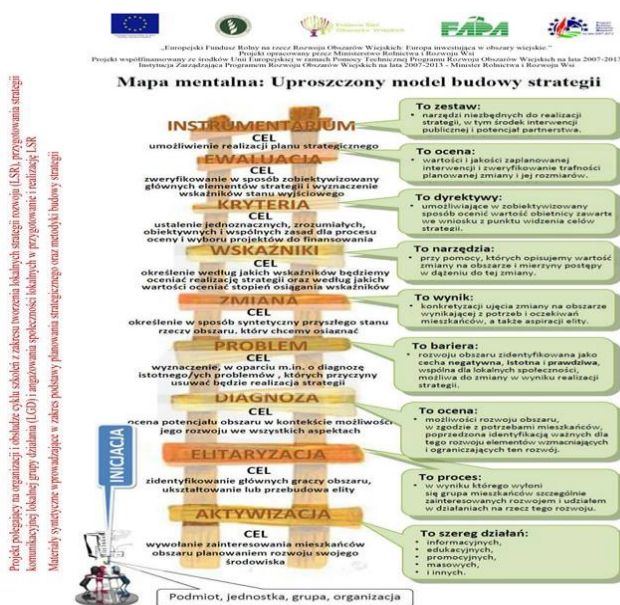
FAPA

„Europejski Fundusz Rolny na rzecz Rozwoju Obszarów Wiejskich: Europa inwestująca w obszary wiejskie."
Projekt opracowany przez Ministerstwo Rolnictwa i Rozwoju Wsi
Projekt współfinansowany ze środków Unii Europejskiej w ramach Pomocy Technicznej Programu Rozwoju Obszarów Wiejskich na lata 2007-2013
Instytucja Zarządzająca Programem Rozwoju Obszarów Wiejskich na lata 2007-2013 – Minister Rolnictwa i Rozwoju Wsi

Mapa mentalna: Uproszczony model budowy strategii

INSTRUMENTARIUM
CEL
umożliwienie realizacji planu strategicznego

To zestaw:
• narzędzi niezbędnych do realizacji strategii, w tym środek interwencji publicznej i potencjał partnerstwa.

EWALUACJA
CEL
zweryfikowanie w sposób zobiektywizowany głównych elementów strategii i wyznaczenie wskaźników stanu wyjściowego

To ocena:
• wartości i jakości zaplanowanej interwencji i zweryfikowanie trafności planowanej zmiany i jej rozmiarów.

KRYTERIA
CEL
ustalenie jednoznacznych, zrozumiałych, obiektywnych i wspólnych zasad dla procesu oceny i wyboru projektów do finansowania

To dyrektywy:
• umożliwiające w sposób zobiektywizowany sposób ocenić wartość obietnicy zawartej we wniosku z punktu widzenia celów strategii.

WSKAŹNIKI
CEL
określenie według jakich wskaźników będziemy oceniać realizację strategii oraz według jakich wartości oceniać stopień osiągania wskaźników

To narzędzia:
• przy pomocy, których opisujemy wartość zmiany na obszarze i mierzymy postępy w dążeniu do tej zmiany.

ZMIANA
CEL
określenie w sposób syntetyczny przyszłego stanu rzeczy obszaru, który chcemy osiągnąć

To wynik:
• konkretyzacji ujęcia zmiany na obszarze wynikającej z potrzeb i oczekiwań mieszkańców, a także aspiracji elity.

PROBLEM
CEL
wyznaczenie, w oparciu m.in. o diagnozę istotnego/ych problemów , których przyczyny usuwać będzie realizacja strategii

To bariera:
• rozwoju obszaru zidentyfikowana jako cecha negatywna, istotna i prawdziwa, wspólna dla lokalnych społeczności, możliwa do zmiany w wyniku realizacji strategii.

DIAGNOZA
CEL
ocena potencjału obszaru w kontekście możliwości jego rozwoju we wszystkich aspektach

To ocena:
• możliwości rozwoju obszaru, w zgodzie z potrzebami mieszkańców, poprzedzona identyfikacją ważnych dla tego rozwoju elementów wzmacniających i ograniczających ten rozwój.

ELITARYZACJA
CEL
zidentyfikowanie głównych graczy obszaru, ukształtowanie lub przebudowa elity

To proces:
• w wyniku którego wyłoni się grupa mieszkańców szczególnie zainteresowanych rozwojem i udziałem w działaniach na rzecz tego rozwoju.

AKTYWIZACJA
CEL
wywołanie zainteresowania mieszkańców obszaru planowaniem rozwoju swojego środowiska

To szereg działań:
• informacyjnych,
• edukacyjnych,
• promocyjnych,
• masowych,
• i innych.

INICJACJA

Podmiot, jednostka, grupa, organizacja

Projekt polegający na organizacji i obsłudze cyklu szkoleń z zakresu tworzenia lokalnych strategii rozwoju (LSR), przygotowania strategii komunikacyjnej lokalnej grupy działania (LGD) i angażowania społeczności lokalnych w przygotowanie i realizację LSR
Materiały syntetyczne wprowadzające w zakres podstawy planowania strategicznego oraz metodyki budowy strategii